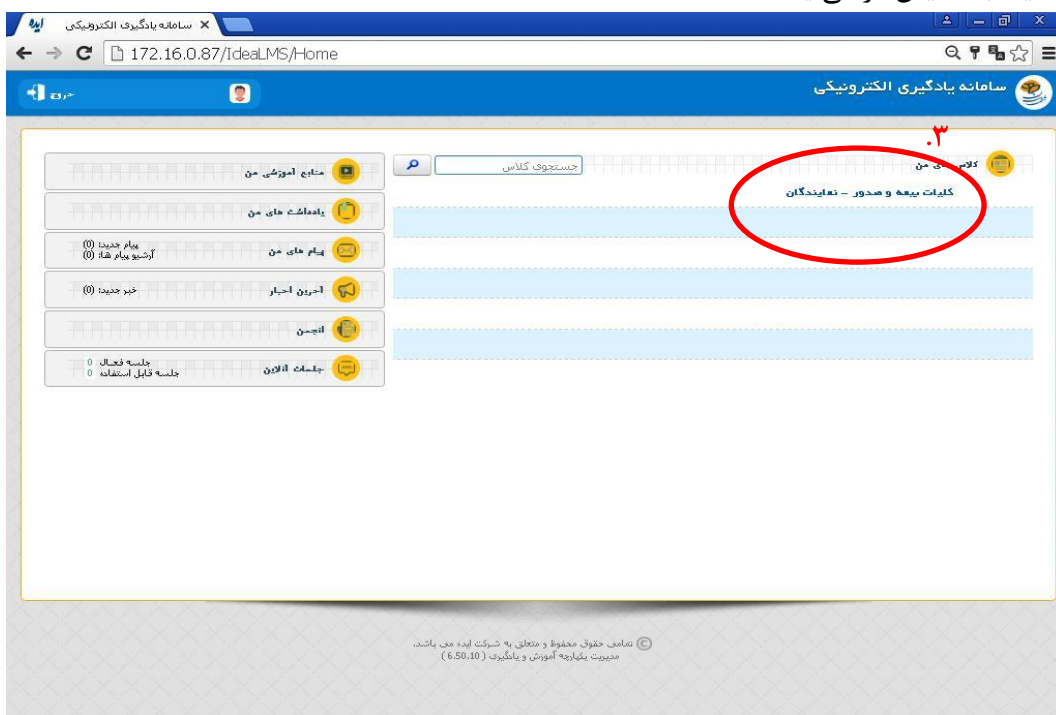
ایده سامانه یادگیری الکترونیکی ×

172.16.0.87/IdeaLMS/Home

سامانه یادگیری الکترونیکی

خروج

۳.

کلاس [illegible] ی من

جستجوی کلاس

کلیات بیمه و صدور - نمایندگان

منابع آموزشی من

یادداشت های من

پیام های من
پیام جدید: (0)
آرشیو پیام ها: (0)

آخرین اخبار
خبر جدید: (0)

انجمن

جلسات آنلاین
جلسه فعال 0
جلسه قابل استفاده 0

© تمامی حقوق محفوظ و متعلق به شرکت ایده می باشد.
مدیریت یکپارچه آموزش و یادگیری ( 6.50.10 )